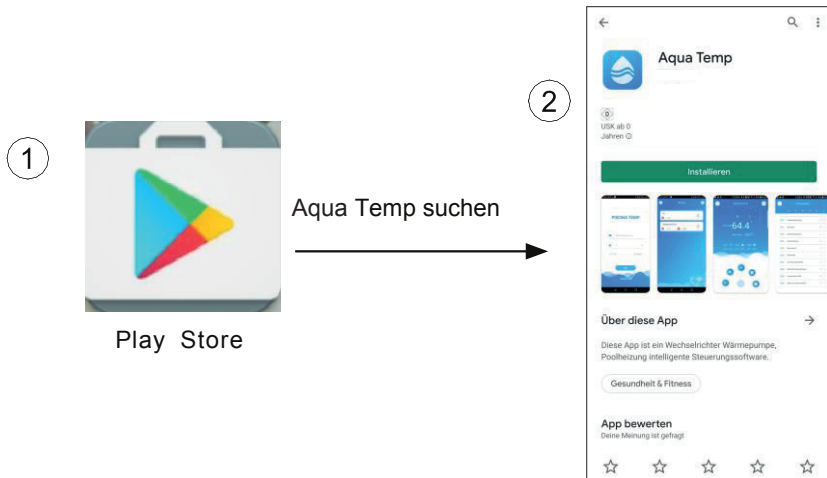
①

Play Store

Aqua Temp suchen

②

Aqua Temp

0
USK ab 0
Jahren ⓘ

Installieren

64.4

Über diese App

Diese App ist ein Wechselrichter Wärmepumpe, Poolheizung intelligente Steuerungssoftware.

Gesundheit & Fitness

App bewerten
Deine Meinung ist gefragt

☆ ☆ ☆ ☆ ☆